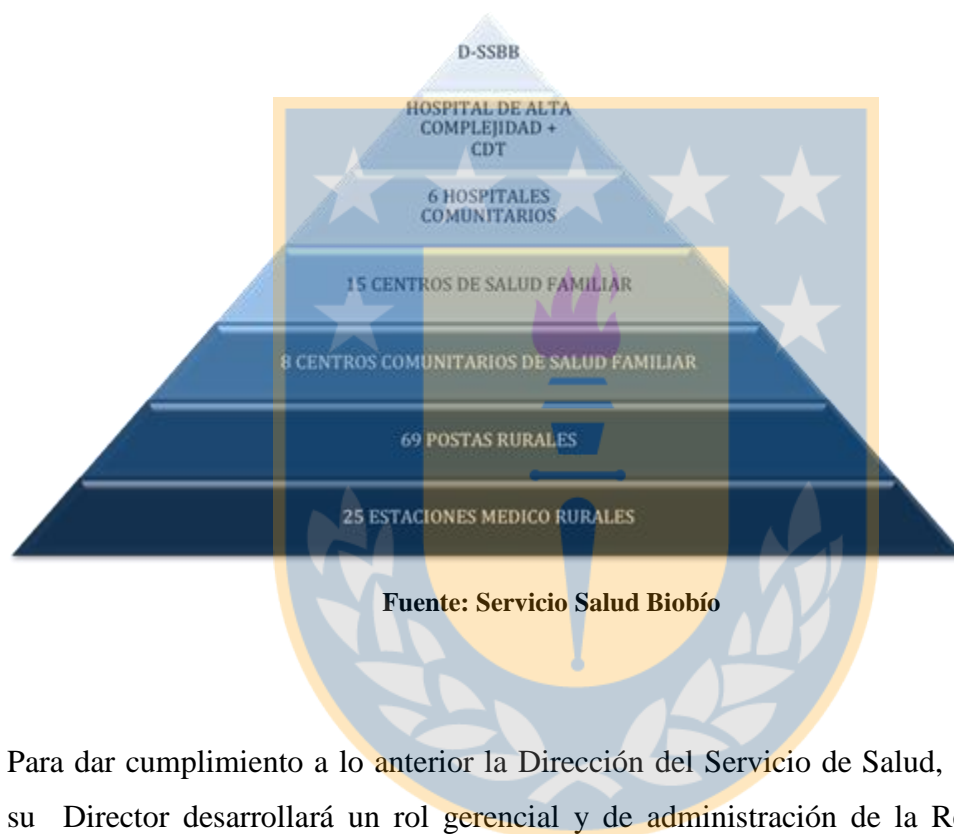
D-SSBB

HOSPITAL DE ALTA COMPLEJIDAD + CDT

6 HOSPITALES COMUNITARIOS

15 CENTROS DE SALUD FAMILIAR

8 CENTROS COMUNITARIOS DE SALUD FAMILIAR

69 POSTAS RURALES

25 ESTACIONES MEDICO RURALES

Fuente: Servicio Salud Biobío

Para dar cumplimiento a lo anterior la Dirección del Servicio de Salud, su Director desarrollará un rol gerencial y de administración de la R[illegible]